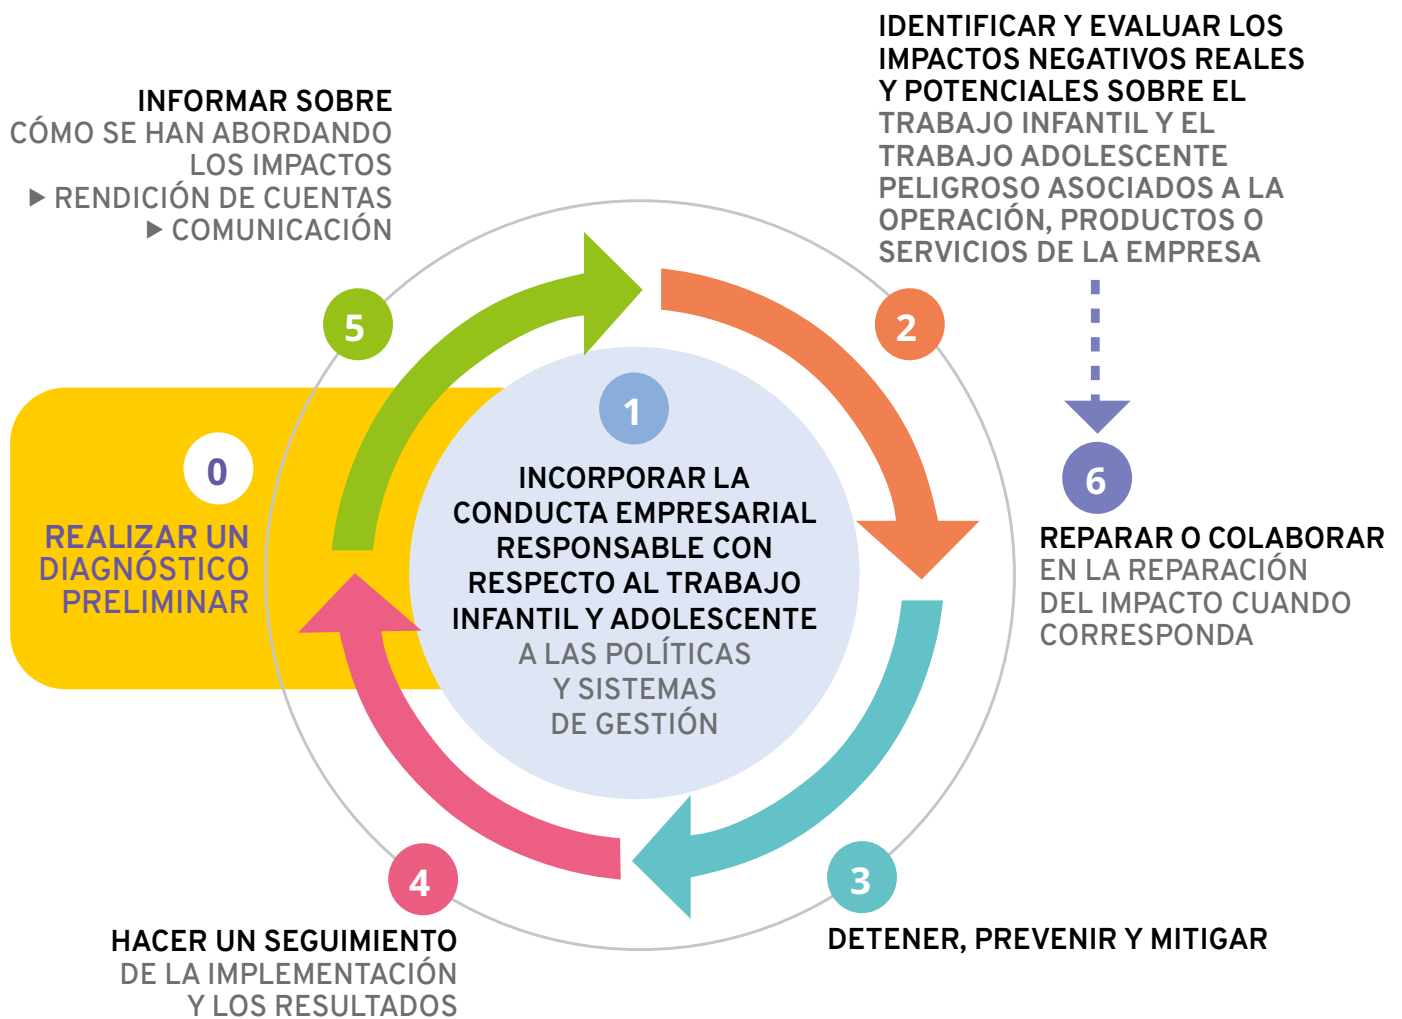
INFORMAR SOBRE
CÓMO SE HAN ABORDANDO LOS IMPACTOS
▶ RENDICIÓN DE CUENTAS
▶ COMUNICACIÓN

IDENTIFICAR Y EVALUAR LOS IMPACTOS NEGATIVOS REALES Y POTENCIALES SOBRE EL TRABAJO INFANTIL Y EL TRABAJO ADOLESCENTE PELIGROSO ASOCIADOS A LA OPERACIÓN, PRODUCTOS O SERVICIOS DE LA EMPRESA

5

2

1

0

REALIZAR UN DIAGNÓSTICO PRELIMINAR

INCORPORAR LA CONDUCTA EMPRESARIAL RESPONSABLE CON RESPECTO AL TRABAJO INFANTIL Y ADOLESCENTE
A LAS POLÍTICAS Y SISTEMAS DE GESTIÓN

6

REPARAR O COLABORAR
EN LA REPARACIÓN DEL IMPACTO CUANDO CORRESPONDA

4

3

HACER UN SEGUIMIENTO
DE LA IMPLEMENTACIÓN Y LOS RESULTADOS

DETENER, PREVENIR Y MITIGAR